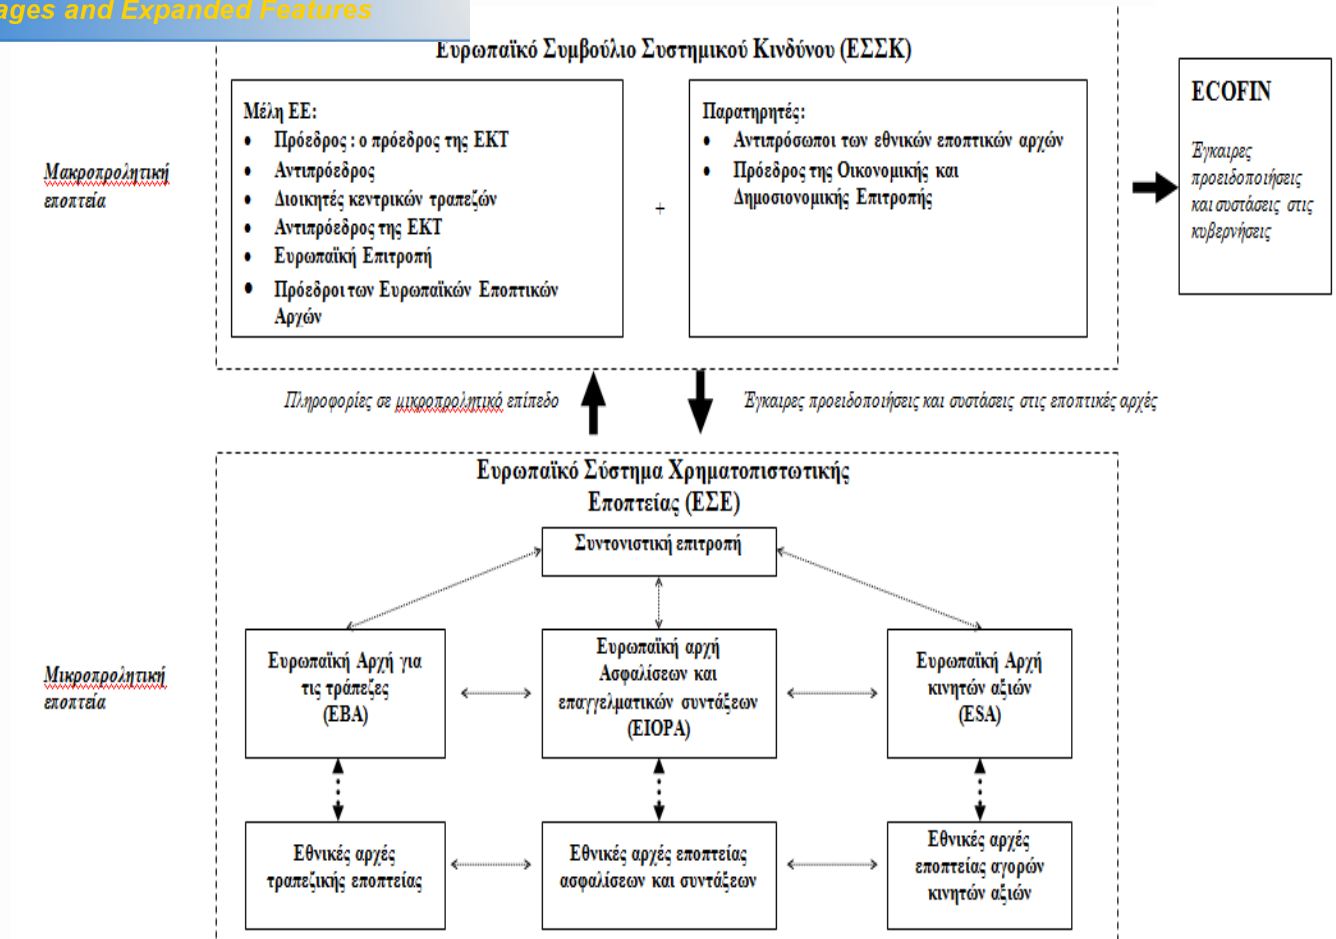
ages and Expanded Features

Ευρωπαϊκό Συμβούλιο Συστημικού Κινδύνου (ΕΣΣΚ)

Μακροπροληπτική εποπτεία

Μέλη ΕΕ:
- Πρόεδρος : ο πρόεδρος της ΕΚΤ
- Αντιπρόεδρος
- Διοικητές κεντρικών τραπεζών
- Αντιπρόεδρος της ΕΚΤ
- Ευρωπαϊκή Επιτροπή
- Πρόεδροι των Ευρωπαϊκών Εποπτικών Αρχών

+

Παρατηρητές:
- Αντιπρόσωποι των εθνικών εποπτικών αρχών
- Πρόεδρος της Οικονομικής και Δημοσιονομικής Επιτροπής

ECOFIN

Έγκαιρες προειδοποιήσεις και συστάσεις στις κυβερνήσεις

Πληροφορίες σε μικροπροληπτικό επίπεδο

Έγκαιρες προειδοποιήσεις και συστάσεις στις εποπτικές αρχές

Ευρωπαϊκό Σύστημα Χρηματοπιστωτικής Εποπτείας (ΕΣΕ)

Συντονιστική επιτροπή

Μικροπροληπτική εποπτεία

Ευρωπαϊκή Αρχή για τις τράπεζες (EBA)

Ευρωπαϊκή αρχή Ασφαλίσεων και επαγγελματικών συντάξεων (EIOPA)

Ευρωπαϊκή Αρχή κινητών αξιών (ESA)

Εθνικές αρχές τραπεζικής εποπτείας

Εθνικές αρχές εποπτείας ασφαλίσεων και συντάξεων

Εθνικές αρχές εποπτείας αγορών κινητών αξιών